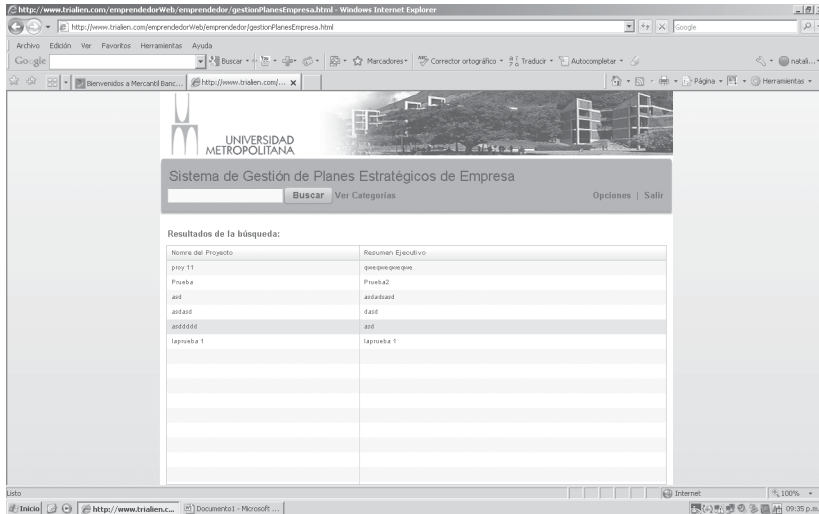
http://www.trialien.com/emprendedorWeb/emprendedor/gestionPlanesEmpresa.html - Windows Internet Explorer

http://www.trialien.com/emprendedorWeb/emprendedor/gestionPlanesEmpresa.html

Google

Archivo Edición Ver Favoritos Herramientas Ayuda

Google

Buscar · Marcadores · Corrector ortográfico · Traducir · Autocompletar ·

natali...

Bienvenidos a Mercantil Banc... http://www.trialien.com/...

Página · Herramientas ·

UNIVERSIDAD METROPOLITANA

Sistema de Gestión de Planes Estratégicos de Empresa

Buscar Ver Categorías

Opciones | Salir

Resultados de la búsqueda:

| Nombre del Proyecto | Resumen Ejecutivo |
|---|---|
| proy 11 | qweqweqweqwe |
| Prueba | Prueba2 |
| asd | asdadsasd |
| asdasd | dasd |
| asdddd | asd |
| laprueba 1 | laprueba 1 |

Listo

Internet

100%

Inicio http://www.trialien.c... Documento1 - Microsoft ...

09:35 p.m.